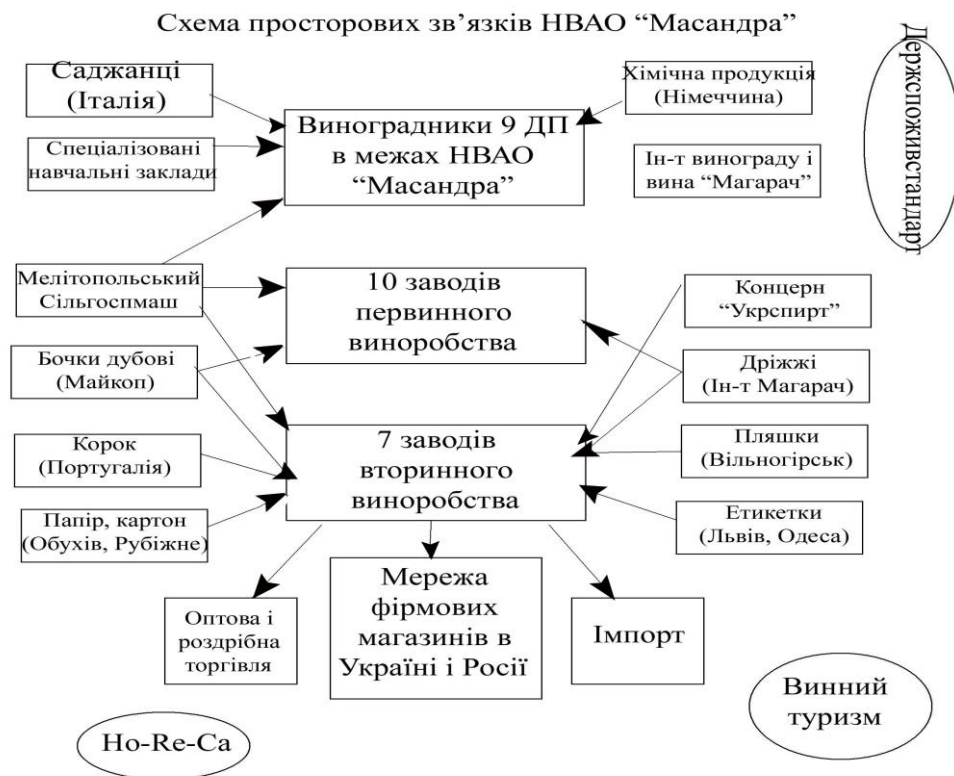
Схема просторових зв'язків НВАО "Масандра"

Саджанці (Італія)

Хімічна продукція (Німеччина)

Держспоживстандарт

Виноградники 9 ДП в межах НВАО "Масандра"

Спеціалізовані навчальні заклади

Ін-т винограду і вина "Магарач"

Мелітопольський Сільгоспмаш

10 заводів первинного виноробства

Концерн "Укрспирт"

Бочки дубові (Майкоп)

Дріжжі (Ін-т Магарач)

Корок (Португалія)

7 заводів вторинного виноробства

Пляшки (Вільногірськ)

Папір, картон (Обухів, Рубіжне)

Етикетки (Львів, Одеса)

Оптова і роздрібна торгівля

Мережа фірмових магазинів в Україні і Росії

Імпорт

Винний туризм

Ho-Re-Ca